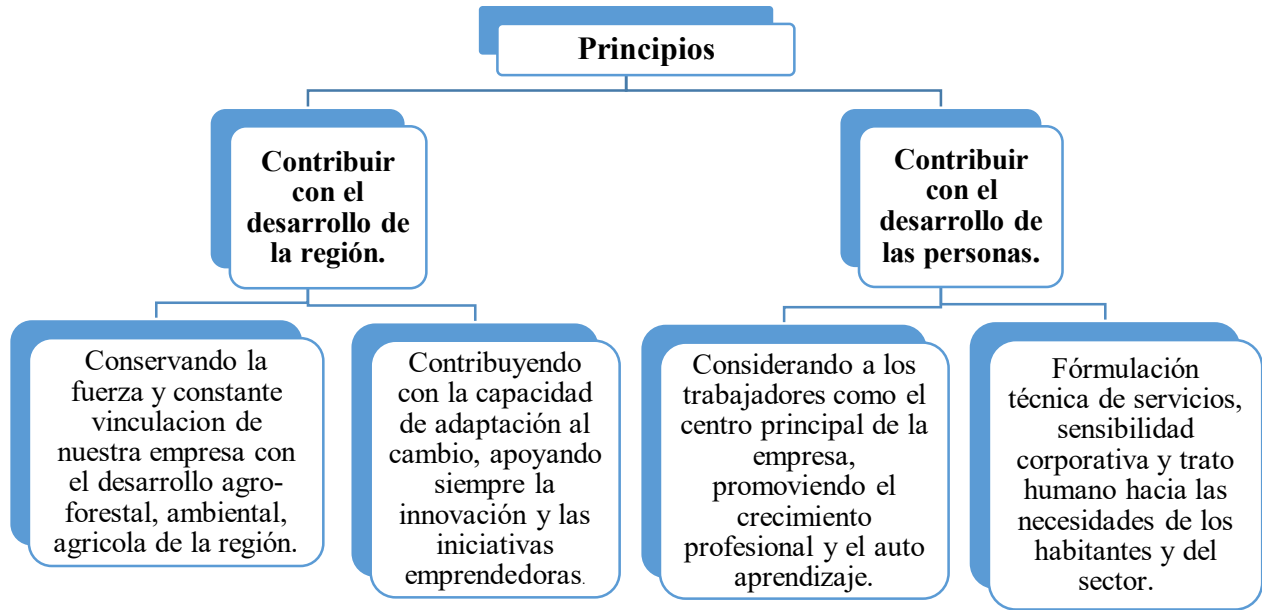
Principios

Contribuir con el desarrollo de la región.

Contribuir con el desarrollo de las personas.

Conservando la fuerza y constante vinculacion de nuestra empresa con el desarrollo agro-forestal, ambiental, agricola de la región.

Contribuyendo con la capacidad de adaptación al cambio, apoyando siempre la innovación y las iniciativas emprendedoras.

Considerando a los trabajadores como el centro principal de la empresa, promoviendo el crecimiento profesional y el auto aprendizaje.

Fórmulación técnica de servicios, sensibilidad corporativa y trato humano hacia las necesidades de los habitantes y del sector.